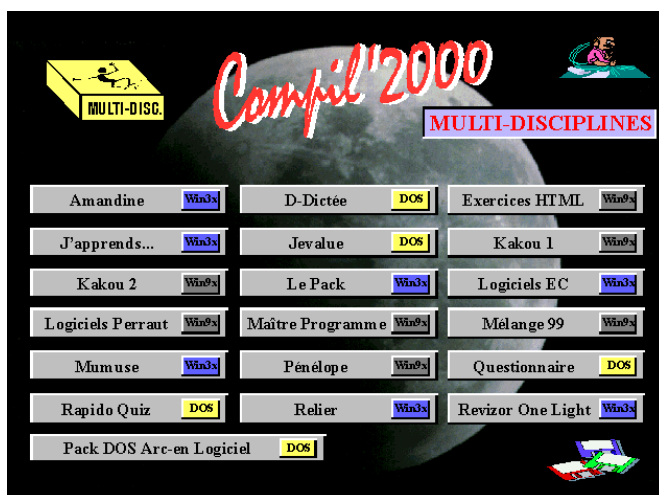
MULTI-DISC.

Compil'2000

MULTI-DISCIPLINES

Amandine Win3x
J'apprends... Win3x
Kakou 2 Win9x
Logiciels Perraut Win9x
Mumuse Win3x
Rapido Quiz DOS
Pack DOS Arc-en Logiciel DOS

D-Dictée DOS
Jevalue DOS
Le Pack Win3x
Maître Programme Win9x
Pénélope Win9x
Relier Win3x

Exercices HTML Win9x
Kakou 1 Win9x
Logiciels EC Win3x
Mélange 99 Win9x
Questionnaire DOS
Revizor One Light Win3x